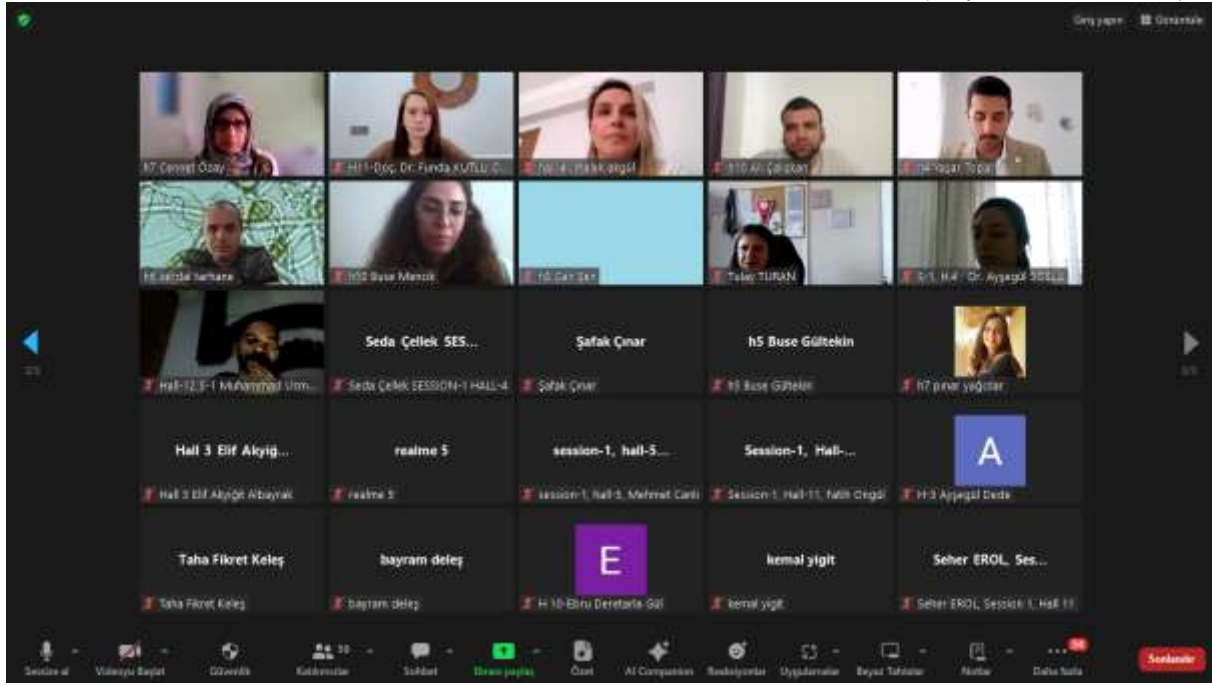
Geniş yapın Görünüm

h7 Cevdet Özay
H11-Doç. Dr. Funda KUTLU C...
h6 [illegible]
h10 Ali Çalışkan
h4 Yaşar Topal
H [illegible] Serhane
h10 Buse Menzik
h5 Can Şen
Talay TURAN
S1, H4 - Dr. Ayşegül SOSLU
Hall-12 S-1 Muhammed Um...
Seda Çellek SES...
Seda Çellek SESSION-1 HALL-4
Şafak Çınar
Şafak Çınar
h5 Buse Gültekin
h5 Buse Gültekin
h7 pınar yağcılar
Hall 3 Elif Akyiğ...
Hall 3 Elif Akyiğit Albayrak
realme 5
realme 5
session-1, hall-5...
session-1, hall-5, Mehmet Can
Session-1, Hall-...
Session-1, Hall-11, Fatih Ongül
A
H-3 Ayşegül Dede
Taha Fikret Keleş
Taha Fikret Keleş
bayram deleş
bayram deleş
E
H 10-Ebru Deretarla Gül
kemal yigit
kemal yigit
Seher EROL, Ses...
Seher EROL, Session 1, Hall 11

Sesi aç
Videoyu Başlat
Güvenlik
Katılımcılar
Sohbet
Ekranı paylaş
Özet
AI Companion
Reaksiyonlar
Uygulamalar
Beyaz Tahtalar
Notlar
Daha fazla
Sonlandır